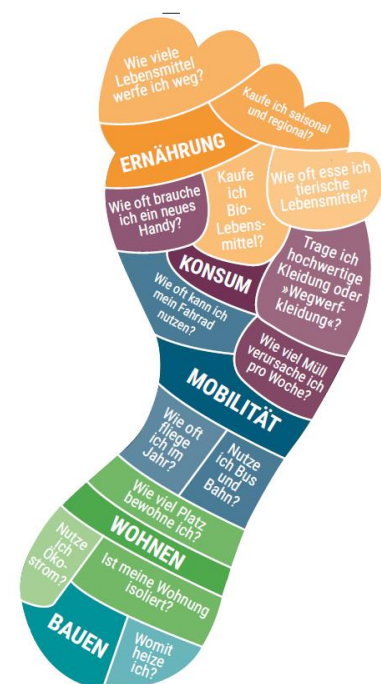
Wie viele Lebensmittel werfe ich weg?

Kaufe ich saisonal und regional?

ERNÄHRUNG

Wie oft brauche ich ein neues Handy?

Kaufe ich Bio-Lebensmittel?

Wie oft esse ich tierische Lebensmittel?

KONSUM

Trage ich hochwertige Kleidung oder »Wegwerfkleidung«?

Wie oft kann ich mein Fahrrad nutzen?

Wie viel Müll verursache ich pro Woche?

MOBILITÄT

Wie oft fliege ich im Jahr?

Nutze ich Bus und Bahn?

Wie viel Platz bewohne ich?

WOHNEN

Nutze ich Ökostrom?

Ist meine Wohnung isoliert?

BAUEN

Womit heize ich?